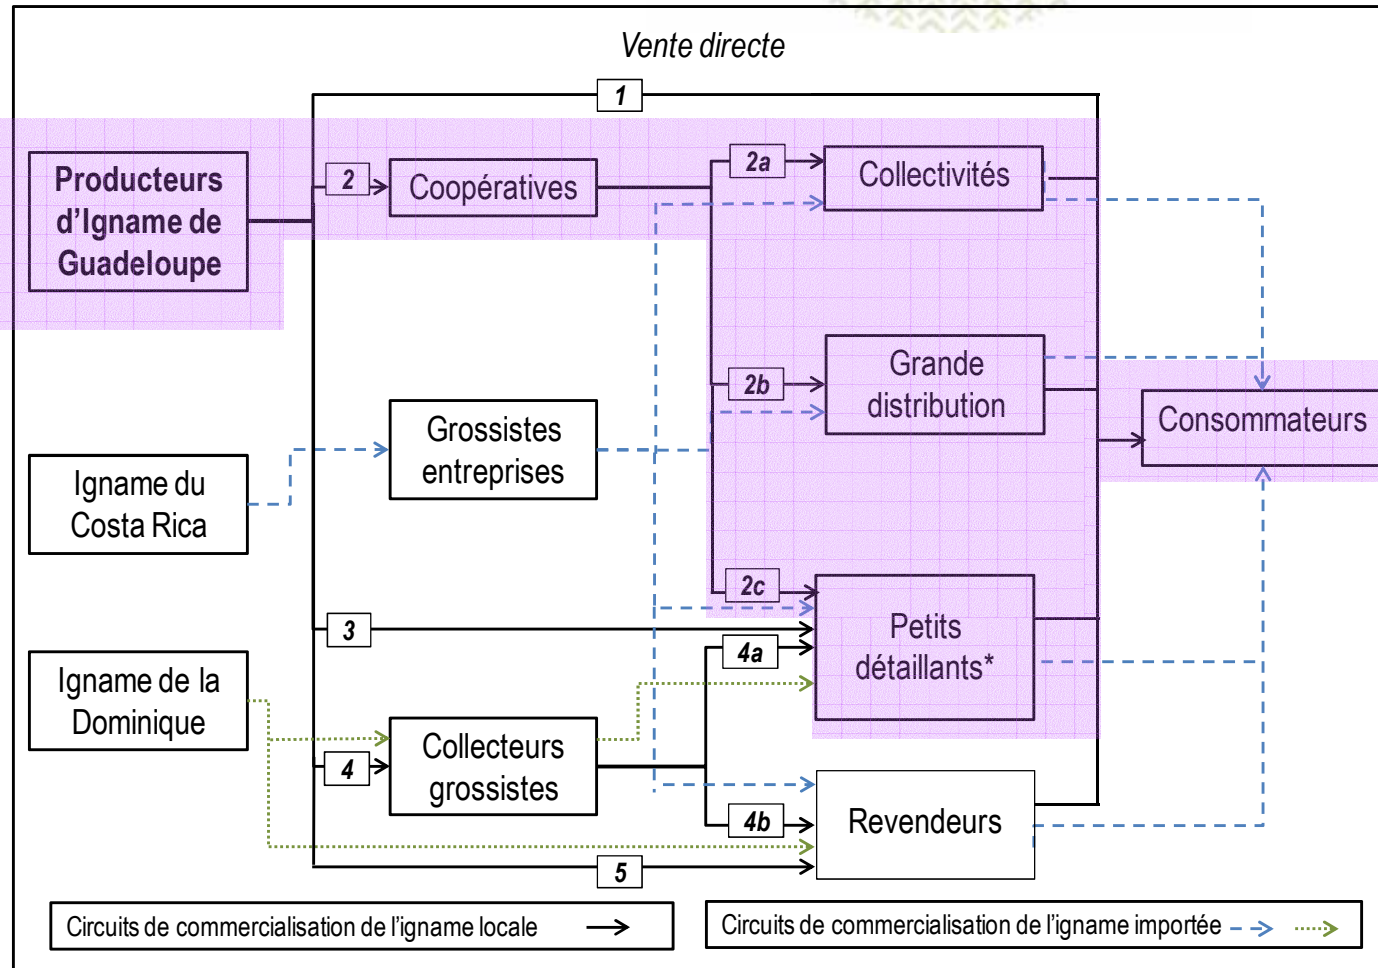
Vente directe

1

Producteurs d'Igname de Guadeloupe

2

Coopératives

2a

Collectivités

2b

Grande distribution

Consommateurs

Grossistes entreprises

Igname du Costa Rica

2c

Petits détaillants*

3

4a

Igname de la Dominique

Collecteurs grossistes

4

4b

Revendeurs

5

Circuits de commercialisation de l'igname locale

Circuits de commercialisation de l'igname importée